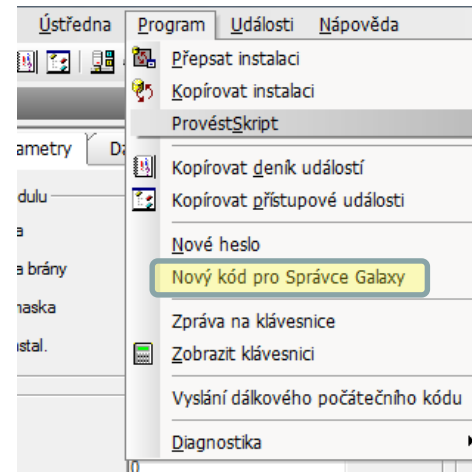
Ústředna Program Události Nápověda

Přepsat instalaci
Kopírovat instalaci
ProvéstSkript
Kopírovat deník událostí
Kopírovat přístupové události
Nové heslo
Nový kód pro Správce Galaxy
Zpráva na klávesnice
Zobrazit klávesnici
Vyslání dálkového počátečního kódu
Diagnostika

ametry
Da
dulu
a
a brány
naska
stal.
0